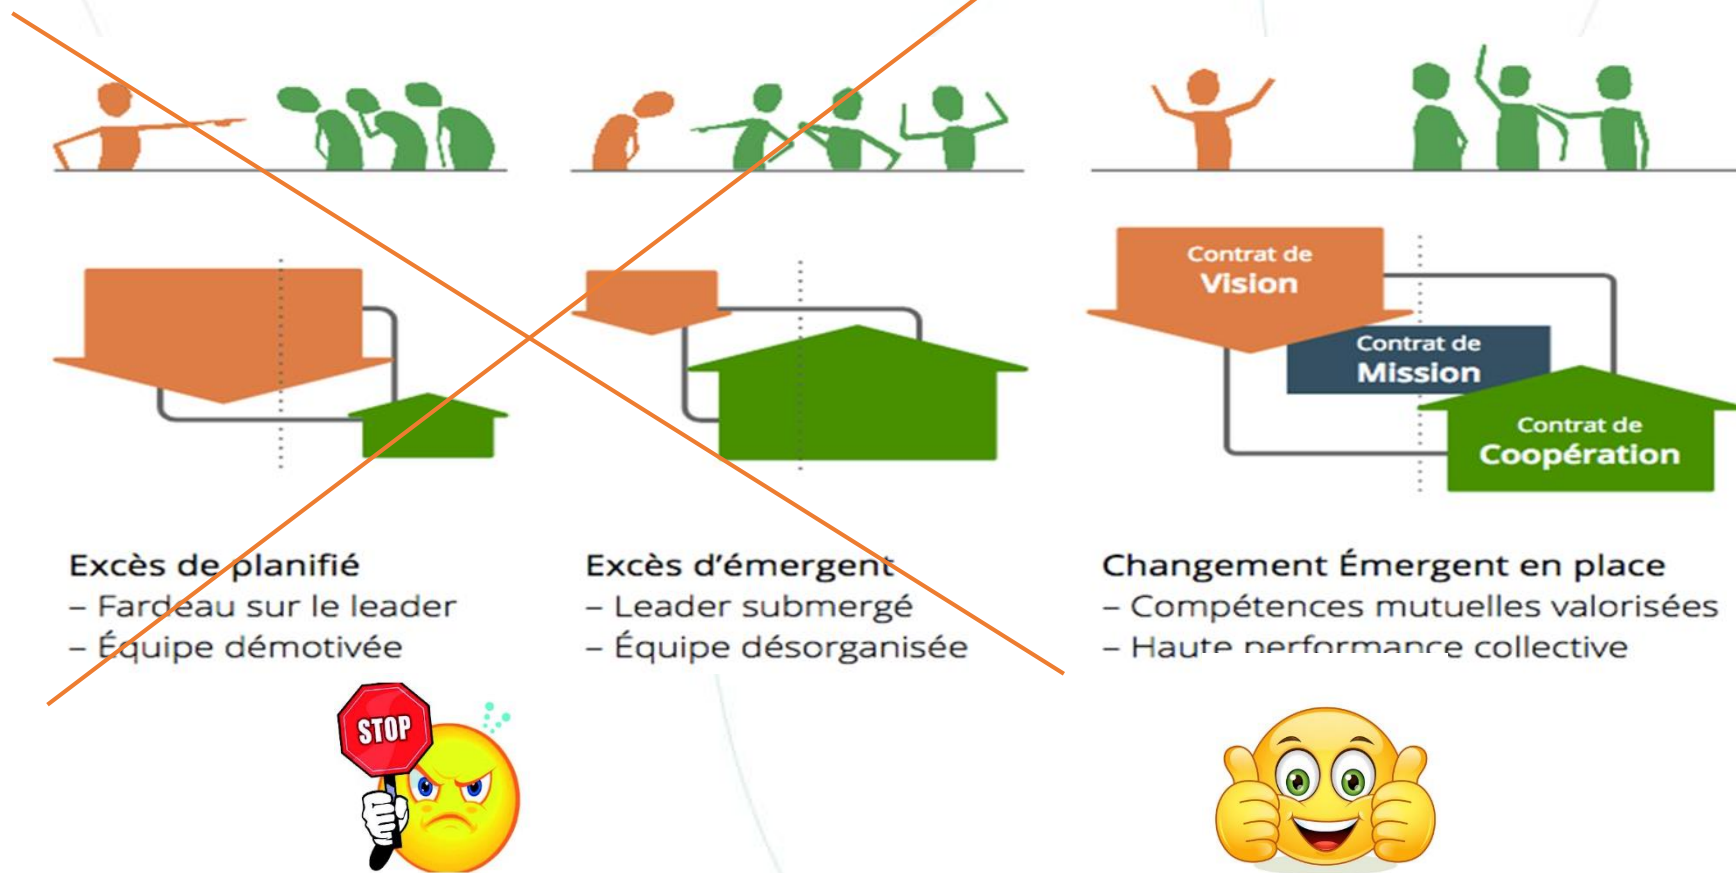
Contrat de
Vision

Contrat de
Mission

Contrat de
Coopération

Excès de planifié
– Fardeau sur le leader
– Équipe démotivée

Excès d'émergent
– Leader submergé
– Équipe désorganisée

Changement Émergent en place
– Compétences mutuelles valorisées
– Haute performance collective

STOP